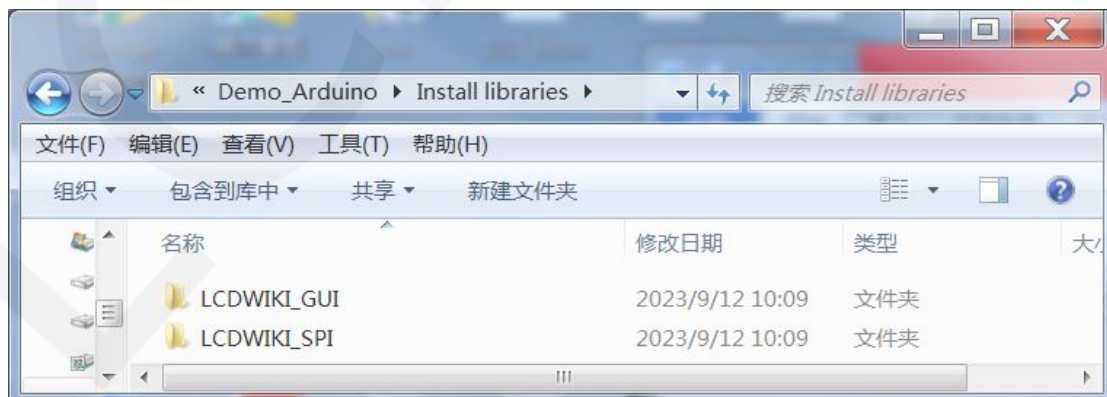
« Demo_Arduino ▸ Install libraries ▸

搜索 Install libraries

文件(F) 编辑(E) 查看(V) 工具(T) 帮助(H)

组织 ▾ 包含到库中 ▾ 共享 ▾ 新建文件夹

| 名称 | 修改日期 | 类型 | 大小 |
|---|---|---|---|
| LCDWIKI_GUI | 2023/9/12 10:09 | 文件夹 | |
| LCDWIKI_SPI | 2023/9/12 10:09 | 文件夹 | |